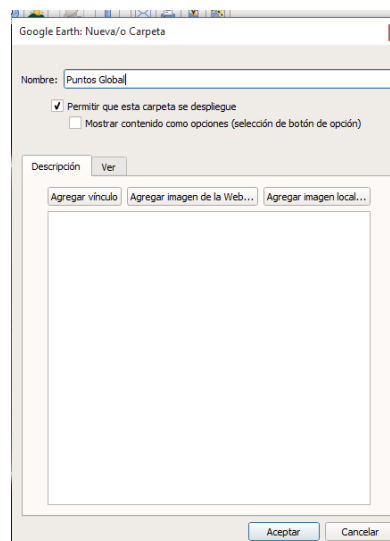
Google Earth: Nueva/o Carpeta

Nombre: Puntos Global

Permitir que esta carpeta se despliegue

Mostrar contenido como opciones (selección de botón de opción)

Descripción

Ver

Agregar vínculo

Agregar imagen de la Web...

Agregar imagen local...

Aceptar

Cancelar